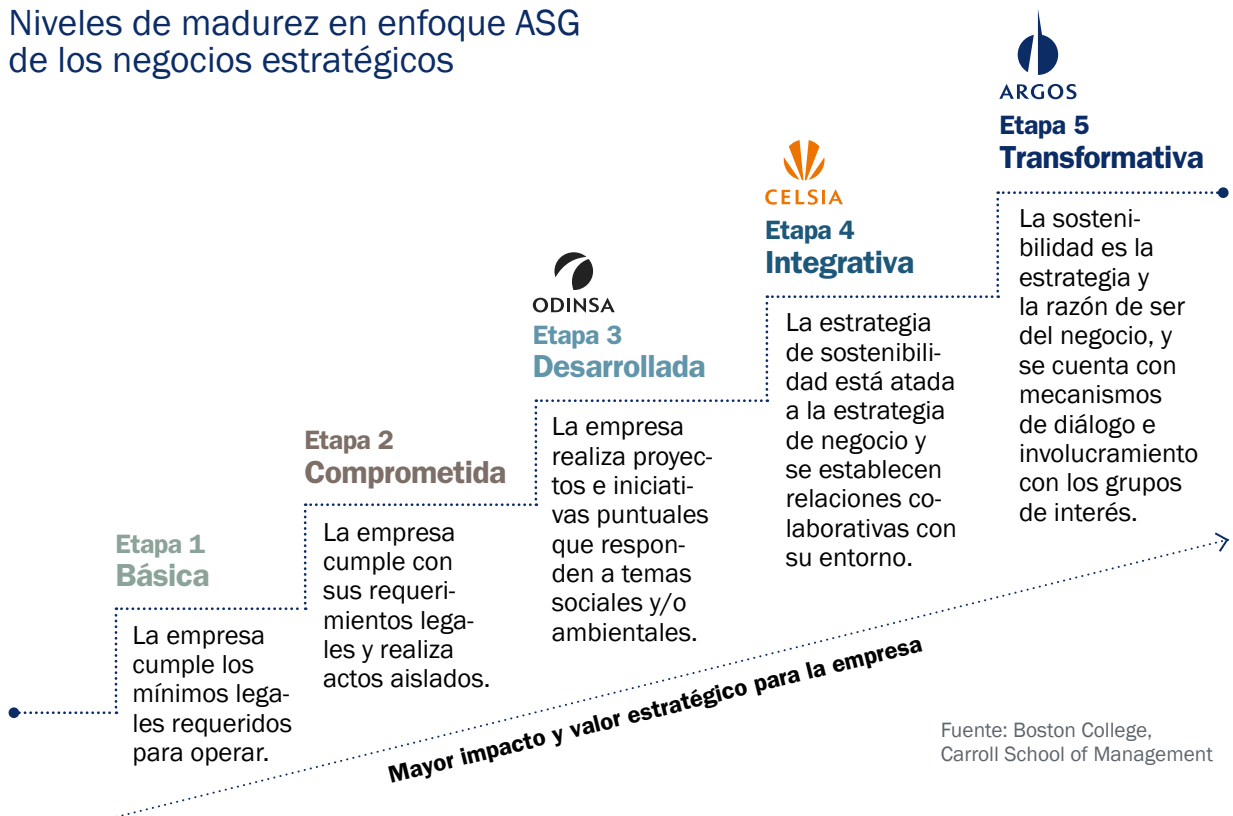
Niveles de madurez en enfoque ASG de los negocios estratégicos

Etapa 1
Básica

La empresa cumple los mínimos legales requeridos para operar.

Etapa 2
Comprometida

La empresa cumple con sus requerimientos legales y realiza actos aislados.

ODINSA
Etapa 3
Desarrollada

La empresa realiza proyectos e iniciativas puntuales que responden a temas sociales y/o ambientales.

CELSIA
Etapa 4
Integrativa

La estrategia de sostenibilidad está atada a la estrategia de negocio y se establecen relaciones colaborativas con su entorno.

ARGOS
Etapa 5
Transformativa

La sostenibilidad es la estrategia y la razón de ser del negocio, y se cuenta con mecanismos de diálogo e involucramiento con los grupos de interés.

Mayor impacto y valor estratégico para la empresa

Fuente: Boston College, Carroll School of Management